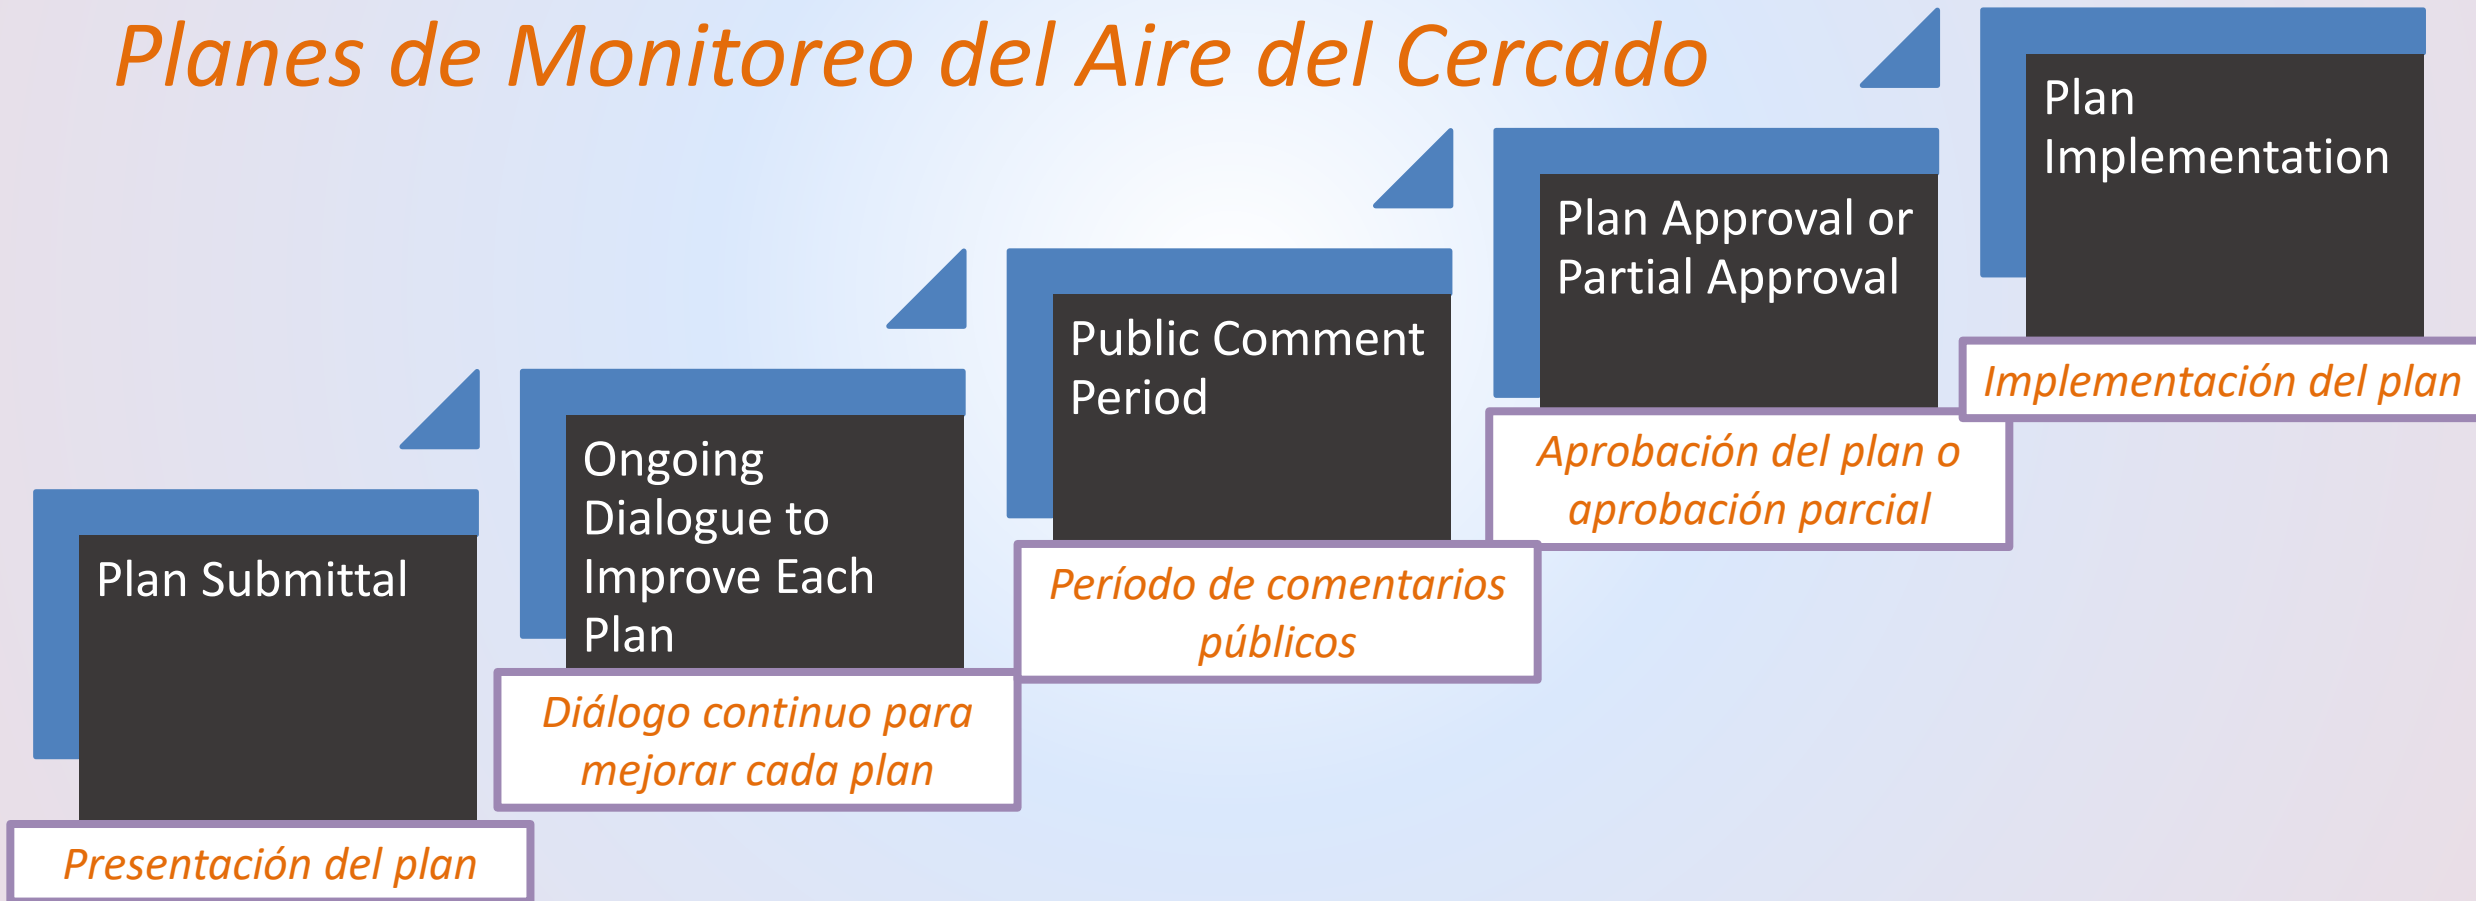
Planes de Monitoreo del Aire del Cercado

Plan Submittal

Presentación del plan

Ongoing Dialogue to Improve Each Plan

Diálogo continuo para mejorar cada plan

Public Comment Period

Período de comentarios públicos

Plan Approval or Partial Approval

Aprobación del plan o aprobación parcial

Plan Implementation

Implementación del plan